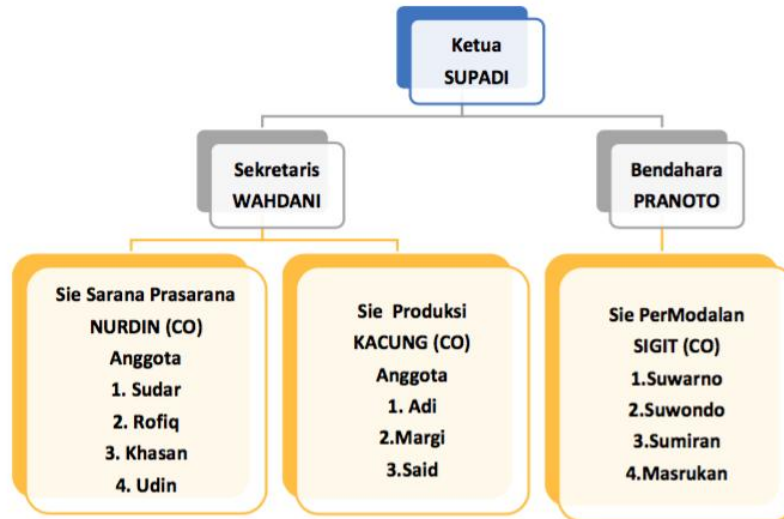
Ketua
SUPADI

Sekretaris
WAHDANI

Bendahara
PRANOTO

Sie Sarana Prasarana
NURDIN (CO)
Anggota
1. Sudar
2. Rofiq
3. Khasan
4. Udin

Sie Produksi
KACUNG (CO)
Anggota
1. Adi
2.Margi
3.Said

Sie PerModalan
SIGIT (CO)
1.Suwarno
2.Suwondo
3.Sumiran
4.Masrukan